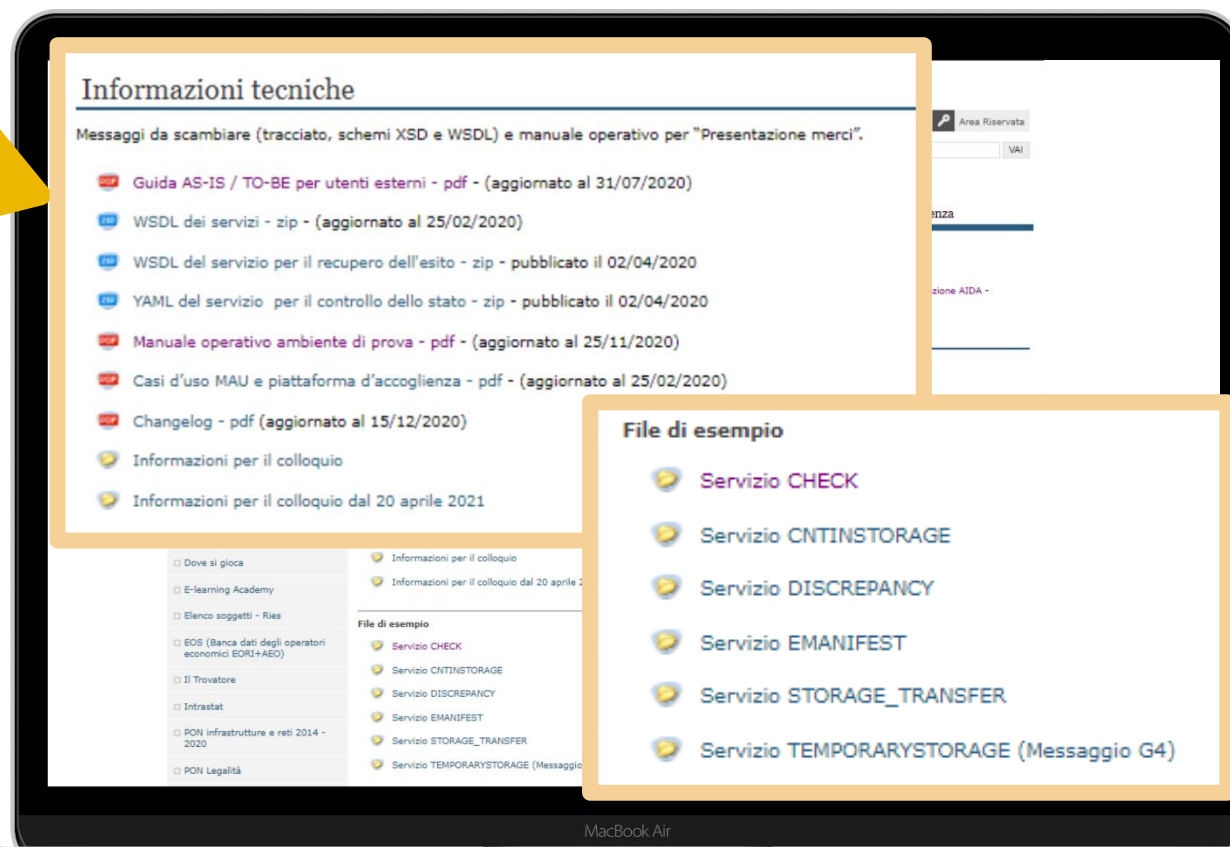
Informazioni tecniche

Messaggi da scambiare (tracciato, schemi XSD e WSDL) e manuale operativo per "Presentazione merci".

PDF Guida AS-IS / TO-BE per utenti esterni - pdf - (aggiornato al 31/07/2020)

ZIP WSDL dei servizi - zip - (aggiornato al 25/02/2020)

ZIP WSDL del servizio per il recupero dell'esito - zip - pubblicato il 02/04/2020

ZIP YAML del servizio per il controllo dello stato - zip - pubblicato il 02/04/2020

PDF Manuale operativo ambiente di prova - pdf - (aggiornato al 25/11/2020)

PDF Casi d'uso MAU e piattaforma d'accoglienza - pdf - (aggiornato al 25/02/2020)

PDF Changelog - pdf (aggiornato al 15/12/2020)

Informazioni per il colloquio

Informazioni per il colloquio dal 20 aprile 2021

Area Riservata

VAI

enza

zione AIDA -

Dove si gioca

E-learning Academy

Elenco soggetti - Ries

EOS (Banca dati degli operatori economici EORI+AEO)

Il Trovatore

Intrastat

PON infrastrutture e reti 2014 - 2020

PON Legalità

Informazioni per il colloquio

Informazioni per il colloquio dal 20 aprile 2

File di esempio

Servizio CHECK

Servizio CNTINSTORAGE

Servizio DISCREPANCY

Servizio EMANIFEST

Servizio STORAGE_TRANSFER

Servizio TEMPORARYSTORAGE (Messaggio

File di esempio

Servizio CHECK

Servizio CNTINSTORAGE

Servizio DISCREPANCY

Servizio EMANIFEST

Servizio STORAGE_TRANSFER

Servizio TEMPORARYSTORAGE (Messaggio G4)

MacBook Air